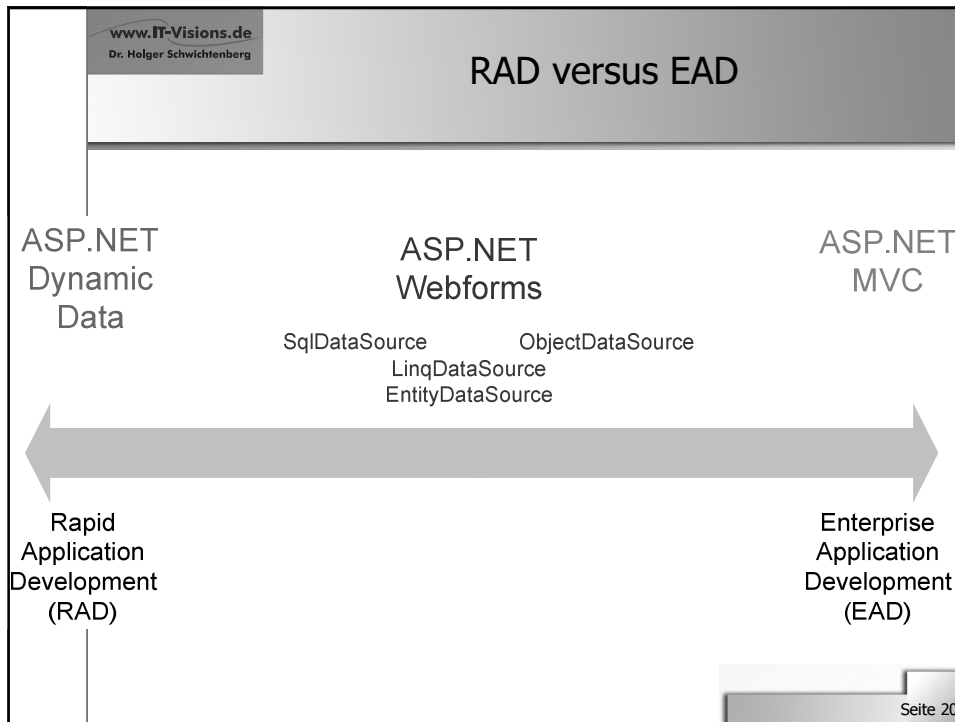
www.IT-Visions.de
Dr. Holger Schwichtenberg

RAD versus EAD

ASP.NET Dynamic Data

ASP.NET Webforms

ASP.NET MVC

SqlDataSource
ObjectDataSource
LinqDataSource
EntityDataSource

Rapid Application Development (RAD)

Enterprise Application Development (EAD)

Seite 20